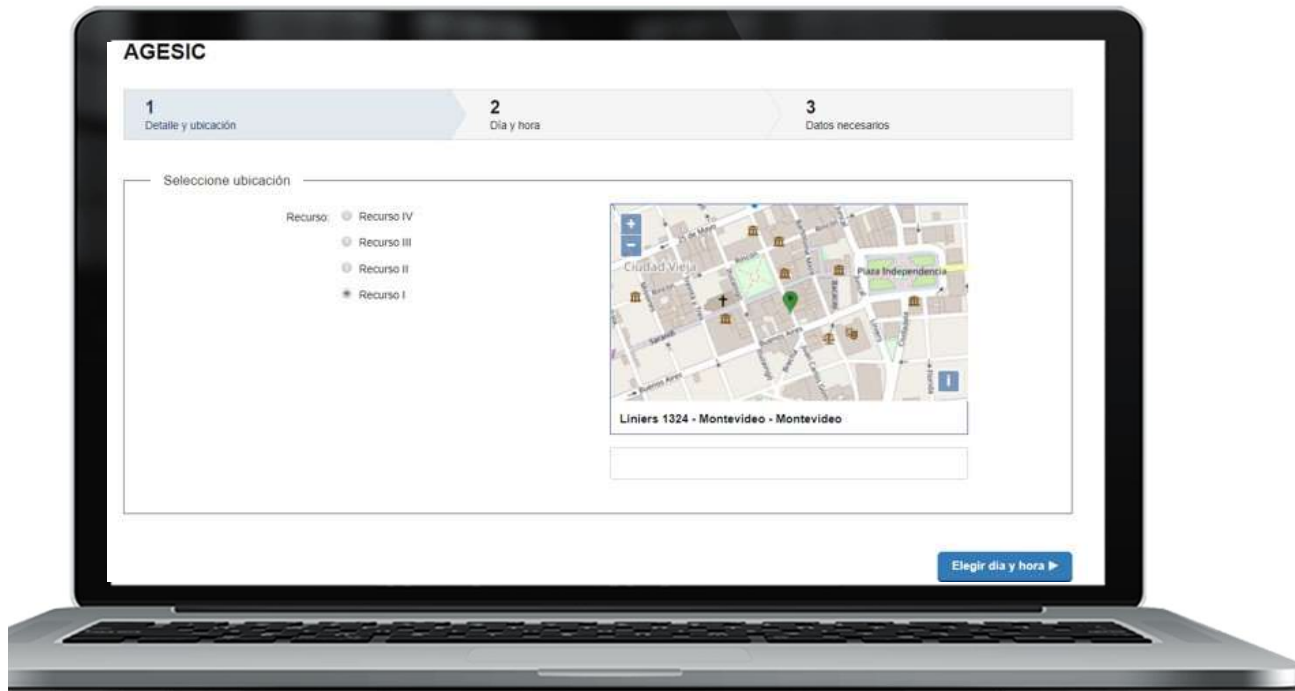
AGESIC

1
Detalle y ubicación

2
Día y hora

3
Datos necesarios

Seleccione ubicación

Recurso: Recurso IV
Recurso III
Recurso II
Recurso I

+
−
Ciudad Vieja
Plaza Independencia
Sarandí
Buenos Aires
i

Liniers 1324 - Montevideo - Montevideo

Elegir día y hora ▶